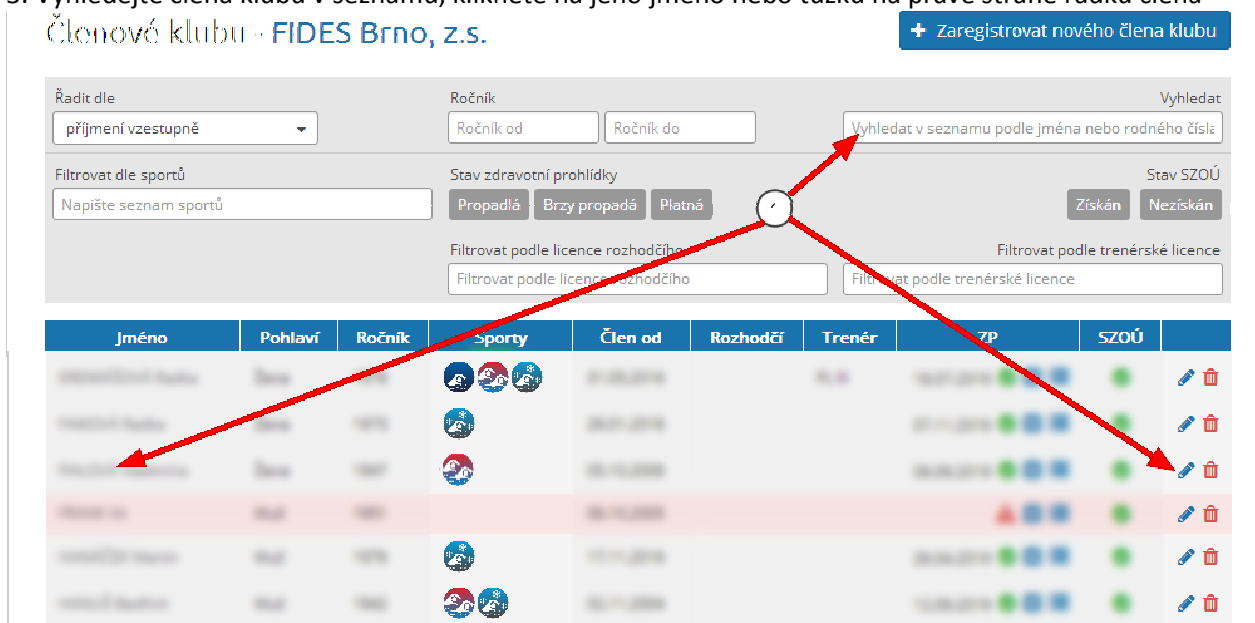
3. Vyhledejte člena klubu v seznamu, klikněte na jeho jméno nebo tužku na pravé straně řádku člena

Členové klubu - FIDES Brno, z.s.

Zaregistrovat nového člena klubu

Řadit dle
příjmení vzestupně

Ročník
Ročník od
Ročník do

Vyhledat
Vyhledat v seznamu podle jména nebo rodného čísla

Filtrovat dle sportů
Napište seznam sportů

Stav zdravotní prohlídky
Propadlá
Brzy propadá
Platná

Stav SZOÚ
Získán
Nezískán

Filtrovat podle licence rozhodčího
Filtrovat podle licence rozhodčího

Filtrovat podle trenérské licence
Filtrovat podle trenérské licence

| Jméno | Pohlaví | Ročník | Sporty | Člen od | Rozhodčí | Trenér | ZP | SZOÚ | |
|---|---|---|---|---|---|---|---|---|---|
| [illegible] | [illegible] | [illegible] | | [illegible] | | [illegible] | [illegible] | | |
| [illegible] | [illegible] | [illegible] | | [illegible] | | | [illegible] | | |
| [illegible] | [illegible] | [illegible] | | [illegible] | | | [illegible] | | |
| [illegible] | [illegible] | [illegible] | | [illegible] | | | | | |
| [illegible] | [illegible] | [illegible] | | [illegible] | | | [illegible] | | |
| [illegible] | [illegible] | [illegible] | | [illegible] | | | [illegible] | | |